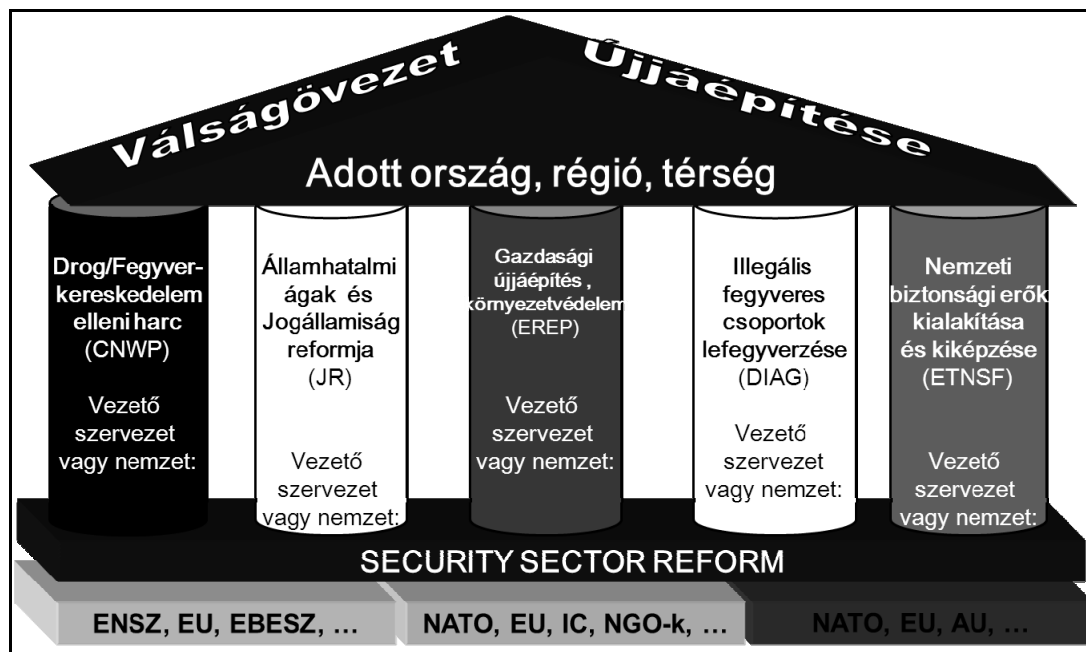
Válságövezet Újjáépítése

Adott ország, régió, térség

Drog/Fegyverkereskedelem elleni harc (CNWP)

Vezető szervezet vagy nemzet:

Államhatalmi ágak és Jogállamiság reformja (JR)

Vezető szervezet vagy nemzet:

Gazdasági újjáépítés , környezetvédelem (EREP)

Vezető szervezet vagy nemzet:

Illegális fegyveres csoportok lefegyverzése (DIAG)

Vezető szervezet vagy nemzet:

Nemzeti biztonsági erők kialakítása és kiképzése (ETNSF)

Vezető szervezet vagy nemzet:

SECURITY SECTOR REFORM

ENSZ, EU, EBESZ, …

NATO, EU, IC, NGO-k, …

NATO, EU, AU, …